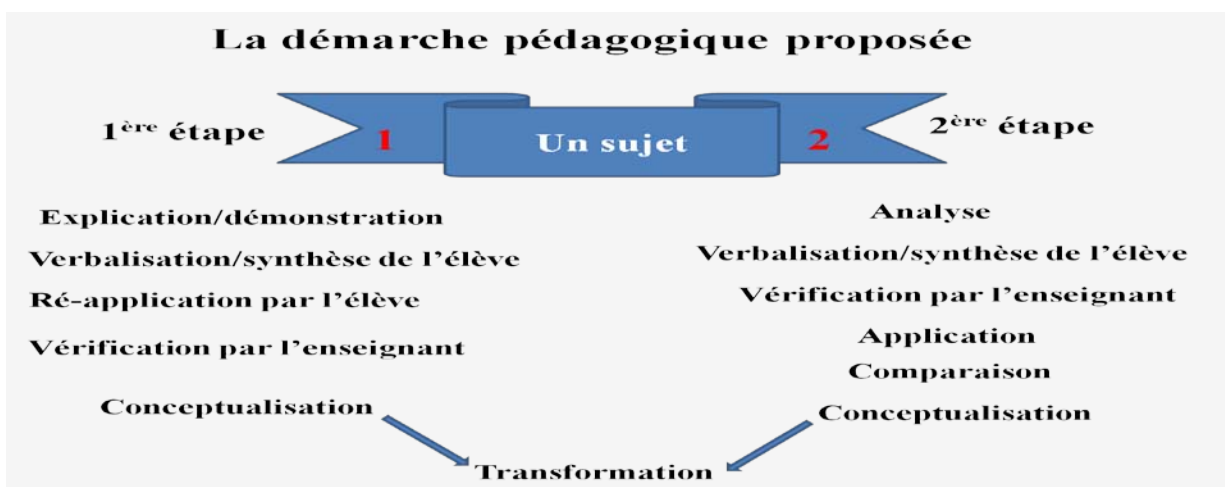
La démarche pédagogique proposée

1$^{ère}$ étape

1

Un sujet

2

2$^{ère}$ étape

Explication/démonstration

Verbalisation/synthèse de l'élève

Ré-application par l'élève

Vérification par l'enseignant

Conceptualisation

Analyse

Verbalisation/synthèse de l'élève

Vérification par l'enseignant

Application

Comparaison

Conceptualisation

Transformation